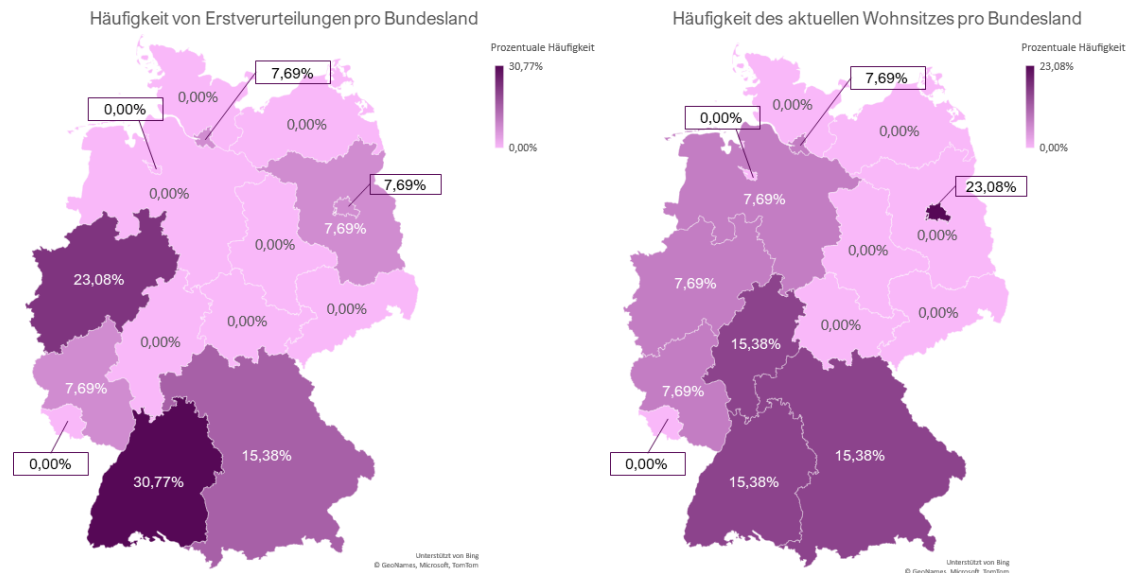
Häufigkeit von Erstverurteilungen pro Bundesland

Prozentuale Häufigkeit
30,77%
0,00%

7,69%
0,00%
0,00%
0,00%
7,69%
0,00%
7,69%
0,00%
23,08%
0,00%
0,00%
0,00%
7,69%
0,00%
15,38%
30,77%

Unterstützt von Bing
© GeoNames, Microsoft, TomTom

Häufigkeit des aktuellen Wohnsitzes pro Bundesland

Prozentuale Häufigkeit
23,08%
0,00%

7,69%
0,00%
0,00%
0,00%
23,08%
7,69%
0,00%
0,00%
7,69%
0,00%
0,00%
15,38%
7,69%
0,00%
15,38%
15,38%

Unterstützt von Bing
© GeoNames, Microsoft, TomTom